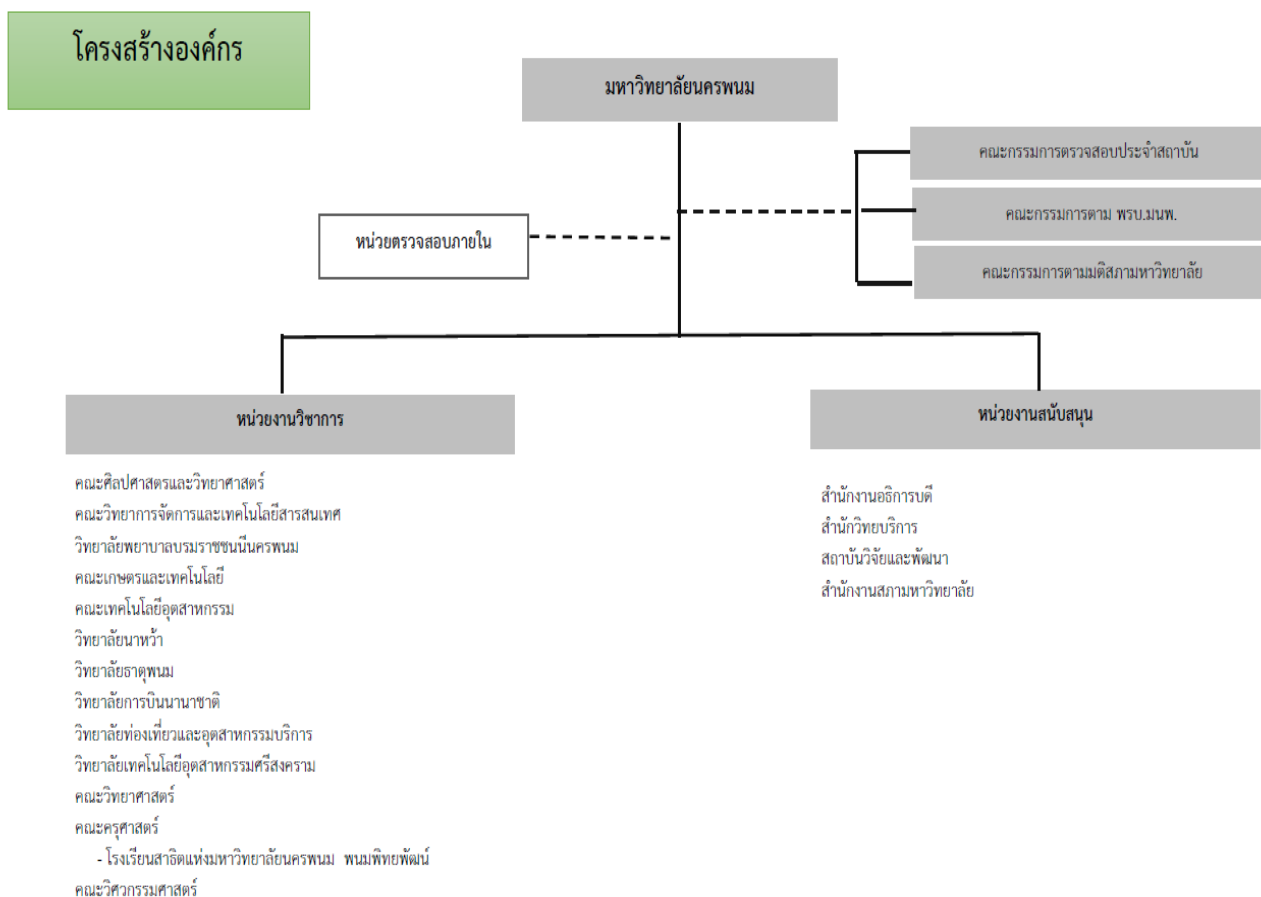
โครงสร้างองค์กร

มหาวิทยาลัยนครพนม

คณะกรรมการตรวจสอบประจำสถาบัน

คณะกรรมการตาม พรบ.มนพ.

คณะกรรมการตามมติสภามหาวิทยาลัย

หน่วยตรวจสอบภายใน

หน่วยงานวิชาการ

คณะศิลปศาสตรและวิทยาศาสตร์
คณะวิทยาการจัดการและเทคโนโลยีสารสนเทศ
วิทยาลัยพยาบาลบรมราชชนนีนครพนม
คณะเกษตรและเทคโนโลยี
คณะเทคโนโลยีอุตสาหกรรม
วิทยาลัยนาหว้า
วิทยาลัยธาตุพนม
วิทยาลัยการบินนานาชาติ
วิทยาลัยท่องเที่ยวและอุตสาหกรรมบริการ
วิทยาลัยเทคโนโลยีอุตสาหกรรมศรีสงคราม
คณะวิทยาศาสตร์
คณะครุศาสตร์
- โรงเรียนสาธิตแห่งมหาวิทยาลัยนครพนม พนมพิทยพัฒน์
คณะวิศวกรรมศาสตร์

หน่วยงานสนับสนุน

สำนักงานอธิการบดี
สำนักวิทยบริการ
สถาบันวิจัยและพัฒนา
สำนักงานสภามหาวิทยาลัย